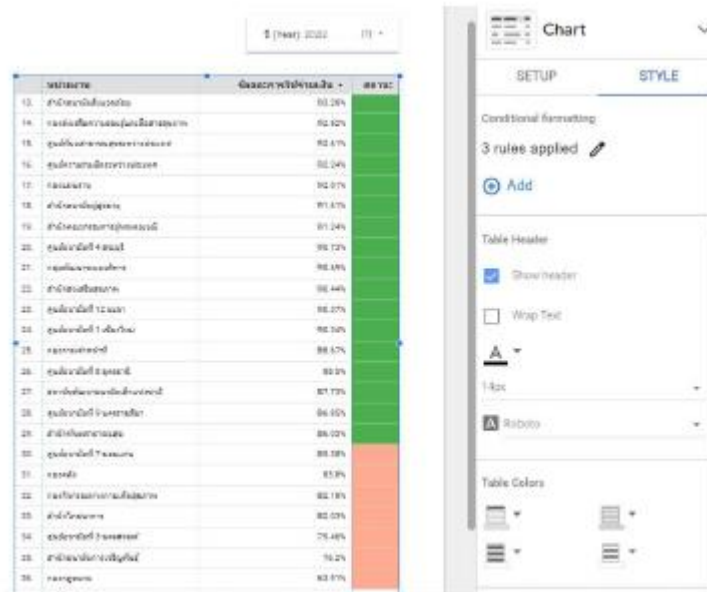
$ (Year): 2022

| | หน่วยงาน | ร้อยละการใช้จ่ายเงิน ▾ | สถานะ |
|---|---|---|---|
| 13. | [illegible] | 93.26% | |
| 14. | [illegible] | 92.92% | |
| 15. | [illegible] | 92.61% | |
| 16. | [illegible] | 92.24% | |
| 17. | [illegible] | 92.01% | |
| 18. | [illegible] | 91.61% | |
| 19. | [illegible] | 91.24% | |
| 20. | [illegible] | 90.72% | |
| 21. | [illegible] | 90.49% | |
| 22. | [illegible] | 90.44% | |
| 23. | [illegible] | 90.37% | |
| 24. | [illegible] | 90.34% | |
| 25. | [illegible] | 88.57% | |
| 26. | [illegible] | 88.5% | |
| 27. | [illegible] | 87.73% | |
| 28. | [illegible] | 86.95% | |
| 29. | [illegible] | 86.03% | |
| 30. | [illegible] | 86.08% | |
| 31. | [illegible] | 83.9% | |
| 32. | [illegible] | 82.19% | |
| 33. | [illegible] | 80.03% | |
| 34. | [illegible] | 75.46% | |
| 35. | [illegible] | 76.2% | |
| 36. | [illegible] | 63.51% | |

Chart

SETUP STYLE

Conditional formatting

3 rules applied

Add

Table Header

Show header

Wrap Text

A

14px

Roboto

Table Colors